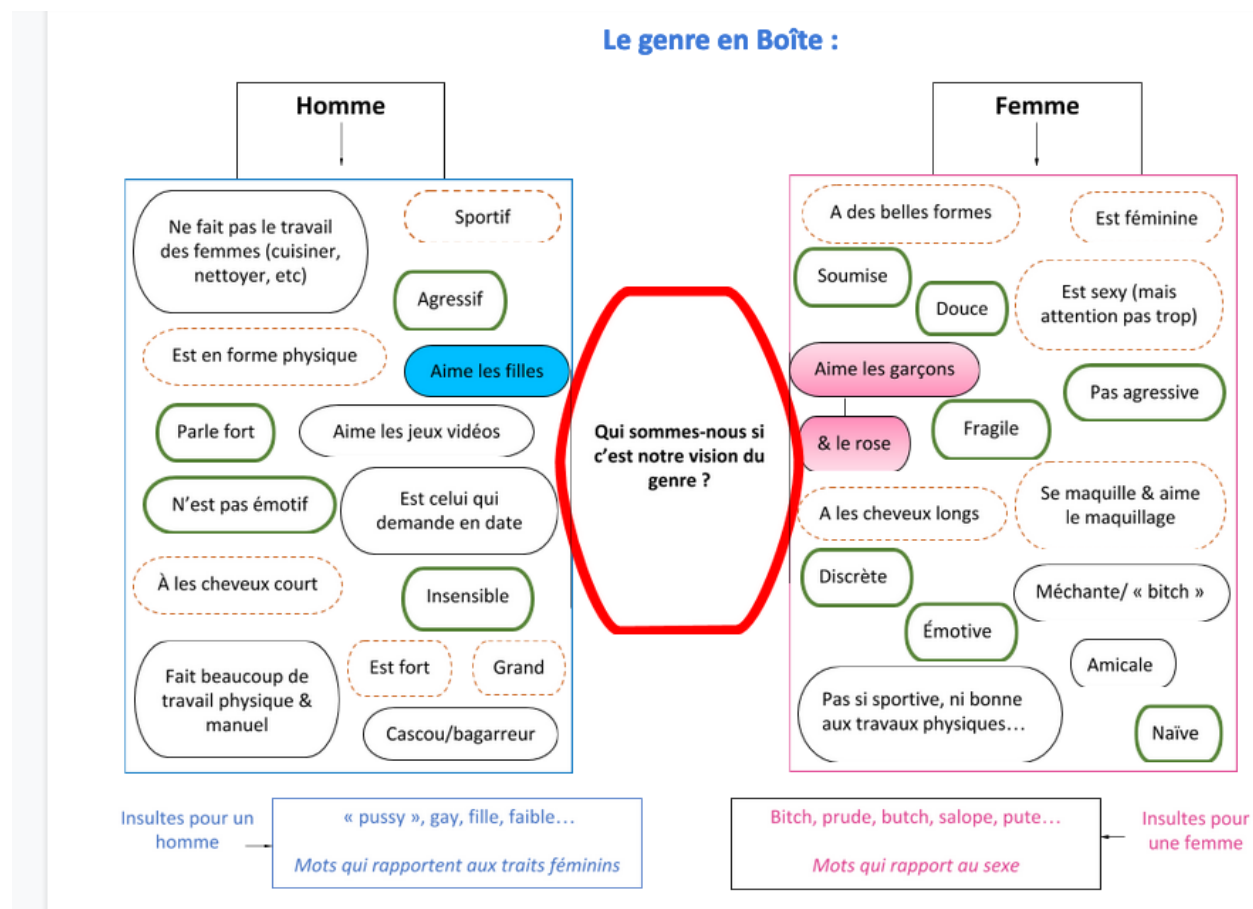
Le genre en Boîte :

Homme

Ne fait pas le travail des femmes (cuisiner, nettoyer, etc)

Sportif

Agressif

Est en forme physique

Aime les filles

Parle fort

Aime les jeux vidéos

N'est pas émotif

Est celui qui demande en date

À les cheveux court

Insensible

Fait beaucoup de travail physique & manuel

Est fort

Grand

Cascou/bagarreur

Qui sommes-nous si c'est notre vision du genre ?

Femme

A des belles formes

Est féminine

Soumise

Douce

Est sexy (mais attention pas trop)

Aime les garçons

& le rose

Pas agressive

Fragile

A les cheveux longs

Se maquille & aime le maquillage

Discrète

Méchante/ « bitch »

Émotive

Amicale

Pas si sportive, ni bonne aux travaux physiques…

Naïve

Insultes pour un homme

« pussy », gay, fille, faible…

Mots qui rapportent aux traits féminins

Bitch, prude, butch, salope, pute…

Mots qui rapport au sexe

Insultes pour une femme